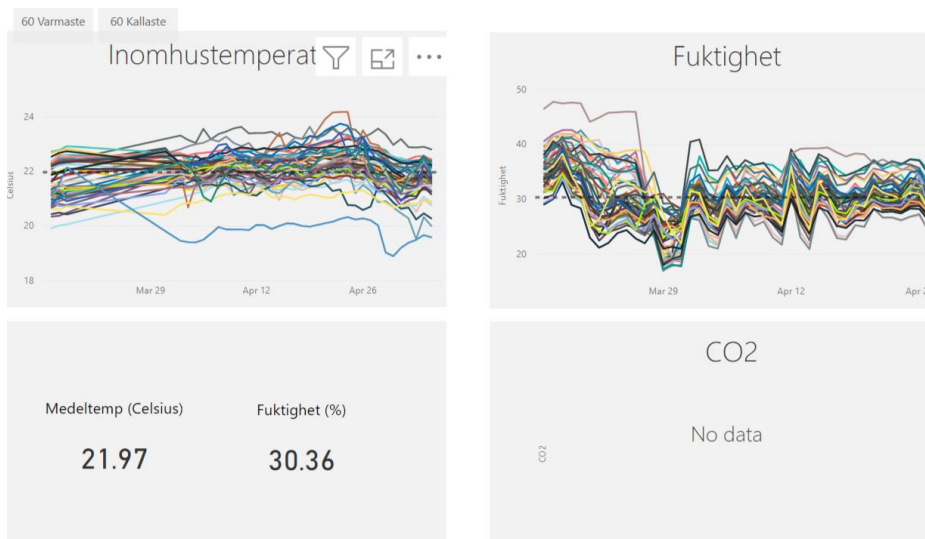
60 Varmaste 60 Kallaste

Inomhustemperat

24
22
20
18
Celsius
Mar 29
Apr 12
Apr 26

Fuktighet

50
40
30
20
Fuktighet
Mar 29
Apr 12
Apr 2

Medeltemp (Celsius)
21.97

Fuktighet (%)
30.36

CO2
CO2
No data